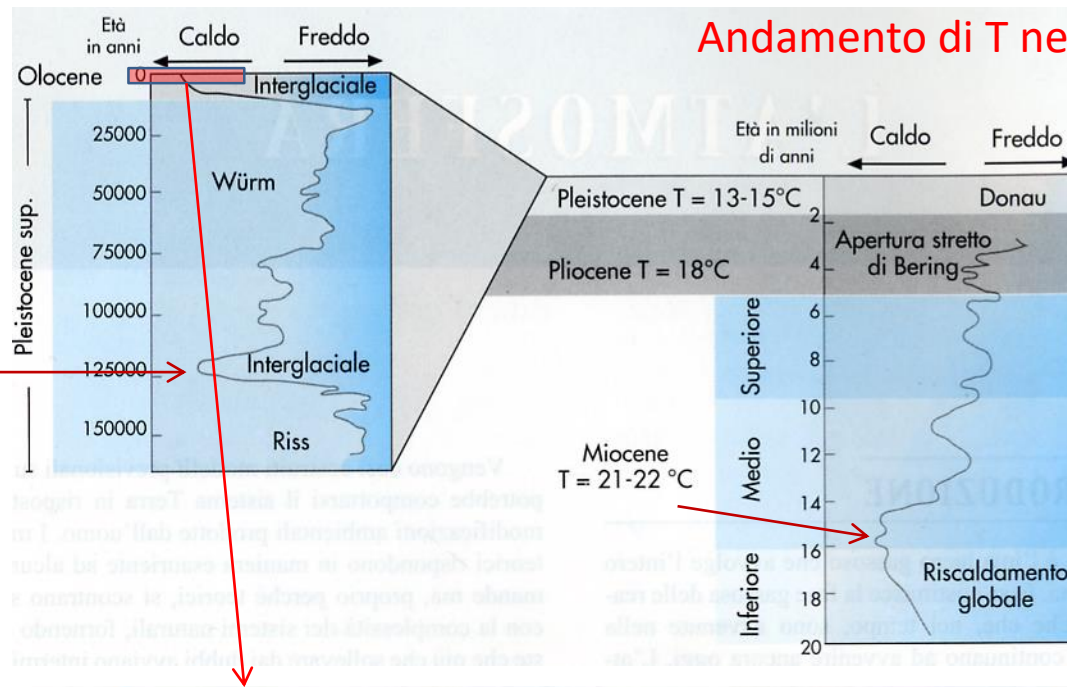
Andamento di T ne

Età in anni

Caldo

Freddo

Olocene

0

Interglaciale

25000

50000

Würm

75000

100000

Pleistocene sup.

125000

Interglaciale

150000

Riss

Età in milioni di anni

Caldo

Freddo

Pleistocene T = 13-15°C

Donau

2

Apertura stretto di Bering

Pliocene T = 18°C

4

6

Superiore

8

10

Medio

12

Miocene T = 21-22 °C

14

16

Inferiore

Riscaldamento globale

18

20